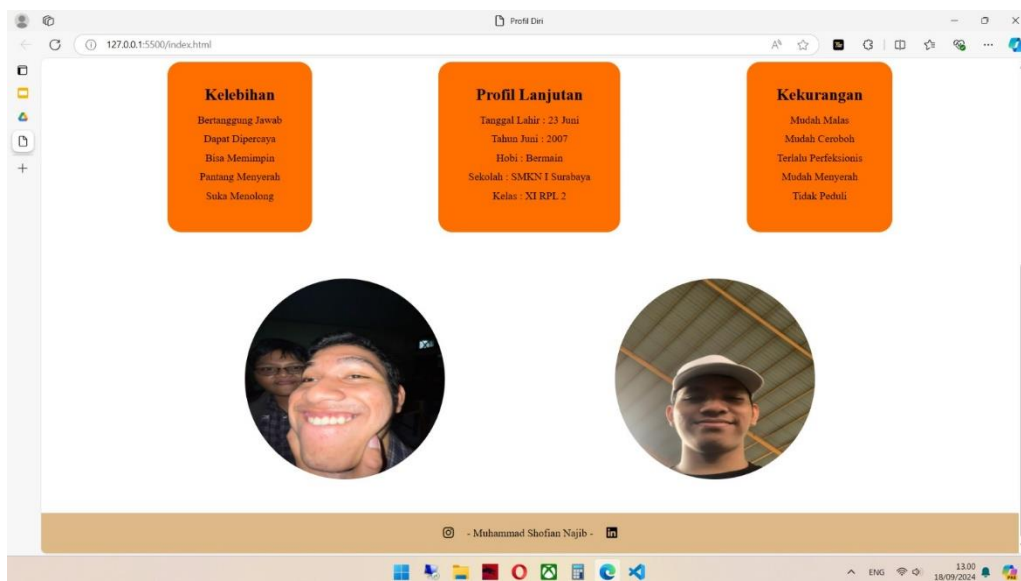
Profil Diri

127.0.0.1:5500/index.html

Kelebihan

Bertanggung Jawab

Dapat Dipercaya

Bisa Memimpin

Pantang Menyerah

Suka Menolong

Profil Lanjutan

Tanggal Lahir : 23 Juni

Tahun Juni : 2007

Hobi : Bermain

Sekolah : SMKN I Surabaya

Kelas : XI RPL 2

Kekurangan

Mudah Malas

Mudah Ceroboh

Terlalu Perfeksionis

Mudah Menyerah

Tidak Peduli

- Muhammad Shofian Najib -

ENG

13.00
18/09/2024